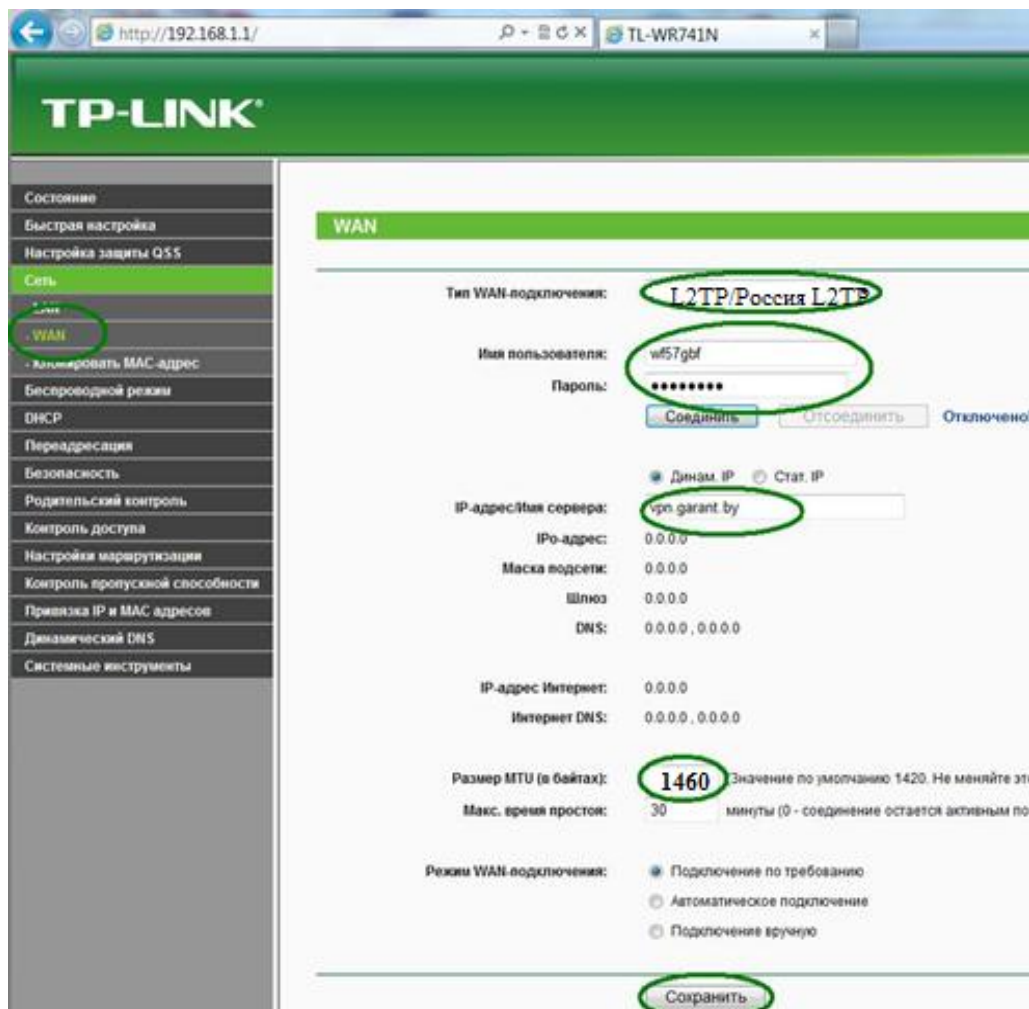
http://192.168.1.1/
TL-WR741N

TP-LINK

Состояние
Быстрая настройка
Настройка защиты QSS
Сеть
- LAN
- WAN
- Клонировать MAC-адрес
Беспроводной режим
DHCP
Переадресация
Безопасность
Родительский контроль
Контроль доступа
Настройки маршрутизации
Контроль пропускной способности
Привязка IP и MAC адресов
Динамический DNS
Системные инструменты

WAN

Тип WAN-подключения: L2TP/Россия L2TP

Имя пользователя: wf57gbf
Пароль: ••••••••
Соединить Отсоединить Отключено

Динам. IP Стат. IP
IP-адрес/Имя сервера: vpn.garant.by
IPо-адрес: 0.0.0.0
Маска подсети: 0.0.0.0
Шлюз 0.0.0.0
DNS: 0.0.0.0 , 0.0.0.0

IP-адрес Интернет: 0.0.0.0
Интернет DNS: 0.0.0.0 , 0.0.0.0

Размер MTU (в байтах): 1460 Значение по умолчанию 1420. Не меняйте эт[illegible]
Макс. время простоя: 30 минуты (0 - соединение остается активным по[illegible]

Режим WAN-подключения: Подключение по требованию
Автоматическое подключение
Подключение вручную

Сохранить